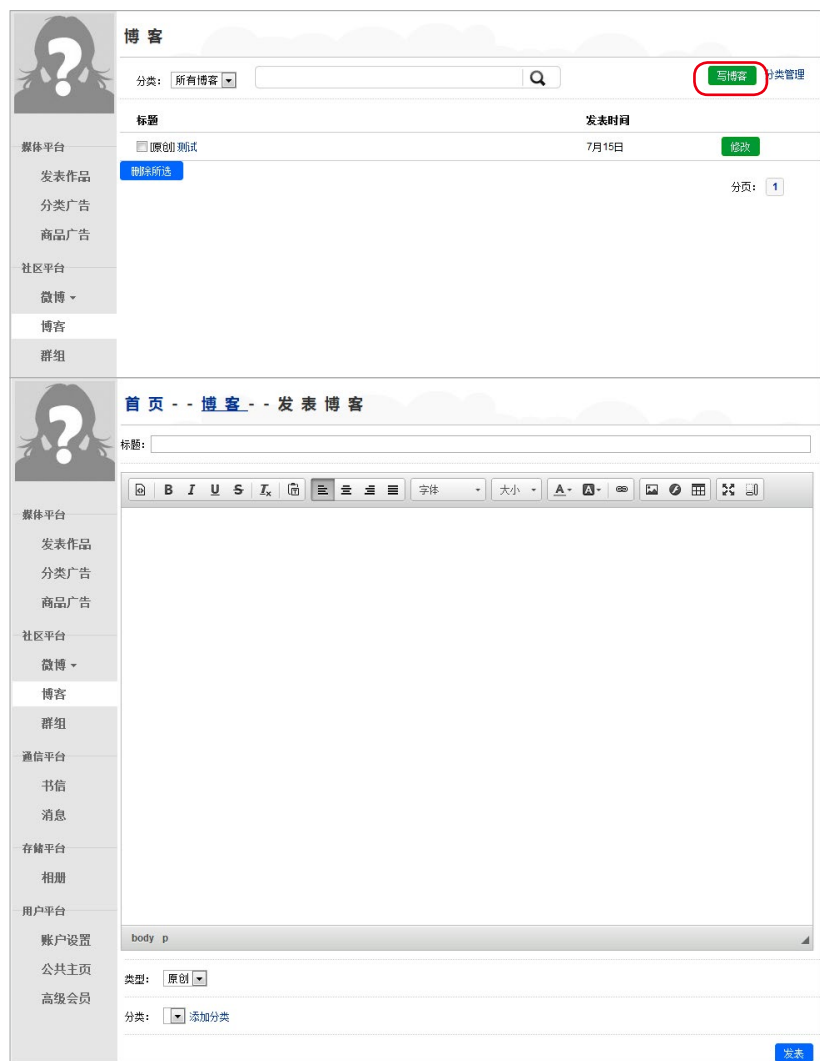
博 客

分类: 所有博客

写博客 分类管理

| 标题 | 发表时间 | |
|---|---|---|
| 原创 测试 | 7月15日 | 修改 |

删除所选

分页: 1

媒体平台
发表作品
分类广告
商品广告
社区平台
微博
博客
群组

首 页 - - 博 客 - - 发 表 博 客

标题:

B I U S $I_x$ 字体 大小 A

body p

媒体平台
发表作品
分类广告
商品广告
社区平台
微博
博客
群组
通信平台
书信
消息
存储平台
相册
用户平台
账户设置
公共主页
高级会员

类型: 原创

分类: 添加分类

发表